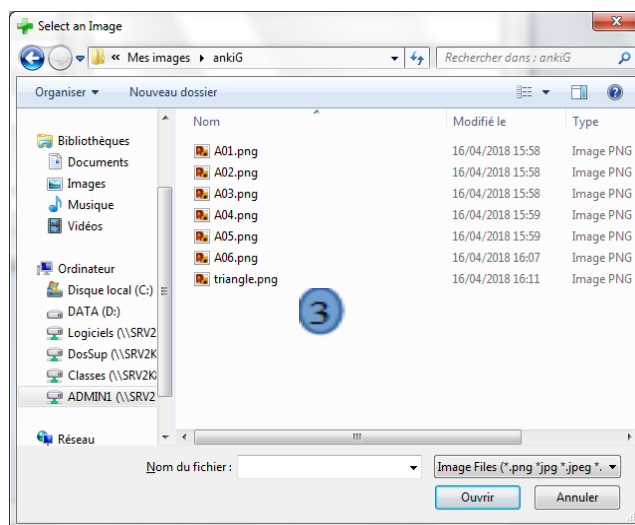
Select an Image

« Mes images ▸ ankiG

Rechercher dans : ankiG

Organiser ▾ Nouveau dossier

Bibliothèques
Documents
Images
Musique
Vidéos

Ordinateur
Disque local (C:)
DATA (D:)
Logiciels (\\SRV2
DosSup (\\SRV2K
Classes (\\SRV2K
ADMIN1 (\\SRV2

Réseau

| Nom | Modifié le | Type |
|---|---|---|
| A01.png | 16/04/2018 15:58 | Image PNG |
| A02.png | 16/04/2018 15:58 | Image PNG |
| A03.png | 16/04/2018 15:58 | Image PNG |
| A04.png | 16/04/2018 15:59 | Image PNG |
| A05.png | 16/04/2018 15:59 | Image PNG |
| A06.png | 16/04/2018 16:07 | Image PNG |
| triangle.png | 16/04/2018 16:11 | Image PNG |

3

Nom du fichier :

Image Files (*.png *jpg *.jpeg *.

Ouvrir Annuler